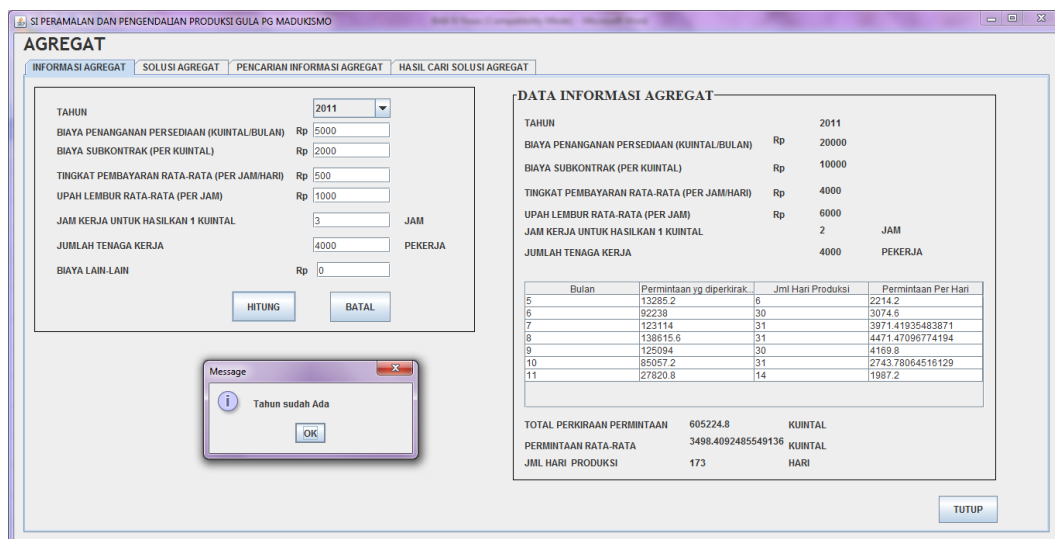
SI PERAMALAN DAN PENGENDALIAN PRODUKSI GULA PG MADUKISMO

AGREGAT

INFORMASI AGREGAT | SOLUSI AGREGAT | PENCARIAN INFORMASI AGREGAT | HASIL CARI SOLUSI AGREGAT

TAHUN 2011
BIAYA PENANGANAN PERSEDIAAN (KUINTAL/BULAN) Rp 5000
BIAYA SUBKONTRAK (PER KUINTAL) Rp 2000
TINGKAT PEMBAYARAN RATA-RATA (PER JAM/HARI) Rp 500
UPAH LEMBUR RATA-RATA (PER JAM) Rp 1000
JAM KERJA UNTUK HASILKAN 1 KUINTAL 3 JAM
JUMLAH TENAGA KERJA 4000 PEKERJA
BIAYA LAIN-LAIN Rp 0

HITUNG BATAL

Message
Tahun sudah Ada
OK

DATA INFORMASI AGREGAT
TAHUN 2011
BIAYA PENANGANAN PERSEDIAAN (KUINTAL/BULAN) Rp 20000
BIAYA SUBKONTRAK (PER KUINTAL) Rp 10000
TINGKAT PEMBAYARAN RATA-RATA (PER JAM/HARI) Rp 4000
UPAH LEMBUR RATA-RATA (PER JAM) Rp 6000
JAM KERJA UNTUK HASILKAN 1 KUINTAL 2 JAM
JUMLAH TENAGA KERJA 4000 PEKERJA

| Bulan | Permintaan yg diperkirak... | Jml Hari Produksi | Permintaan Per Hari |
|---|---|---|---|
| 5 | 13285.2 | 6 | 2214.2 |
| 6 | 92238 | 30 | 3074.6 |
| 7 | 123114 | 31 | 3971.41935483871 |
| 8 | 138615.6 | 31 | 4471.47096774194 |
| 9 | 125094 | 30 | 4169.8 |
| 10 | 85057.2 | 31 | 2743.78064516129 |
| 11 | 27820.8 | 14 | 1987.2 |

TOTAL PERKIRAAN PERMINTAAN 605224.8 KUINTAL
PERMINTAAN RATA-RATA 3498.4092485549136 KUINTAL
JML HARI PRODUKSI 173 HARI

TUTUP